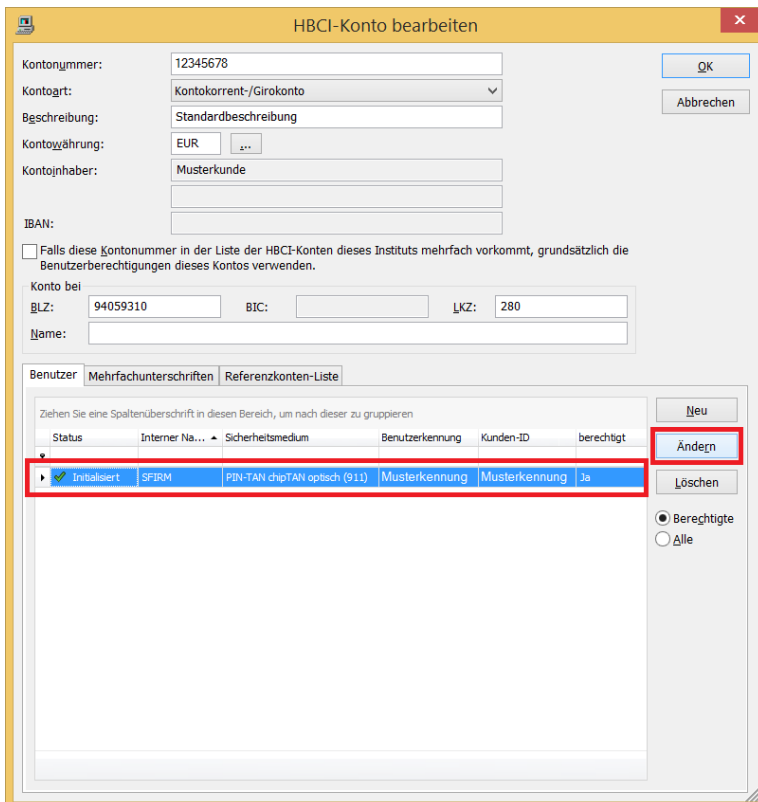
HBCI-Konto bearbeiten

Kontonummer: 12345678

Kontoart: Kontokorrent-/Girokonto

Beschreibung: Standardbeschreibung

Kontowährung: EUR ...

Kontoinhaber: Musterkunde

IBAN:

OK

Abbrechen

Falls diese Kontonummer in der Liste der HBCI-Konten dieses Instituts mehrfach vorkommt, grundsätzlich die Benutzerberechtigungen dieses Kontos verwenden.

Konto bei

BLZ: 94059310 BIC: LKZ: 280

Name:

Benutzer | Mehrfachunterschriften | Referenzkonten-Liste

Ziehen Sie eine Spaltenüberschrift in diesen Bereich, um nach dieser zu gruppieren

| Status | Interner Na... | Sicherheitsmedium | Benutzerkennung | Kunden-ID | berechtigt |
|---|---|---|---|---|---|
| Initialisiert | SFIRM | PIN-TAN chipTAN optisch (911) | Musterkennung | Musterkennung | Ja |

Neu

Ändern

Löschen

Berechtigte

Alle